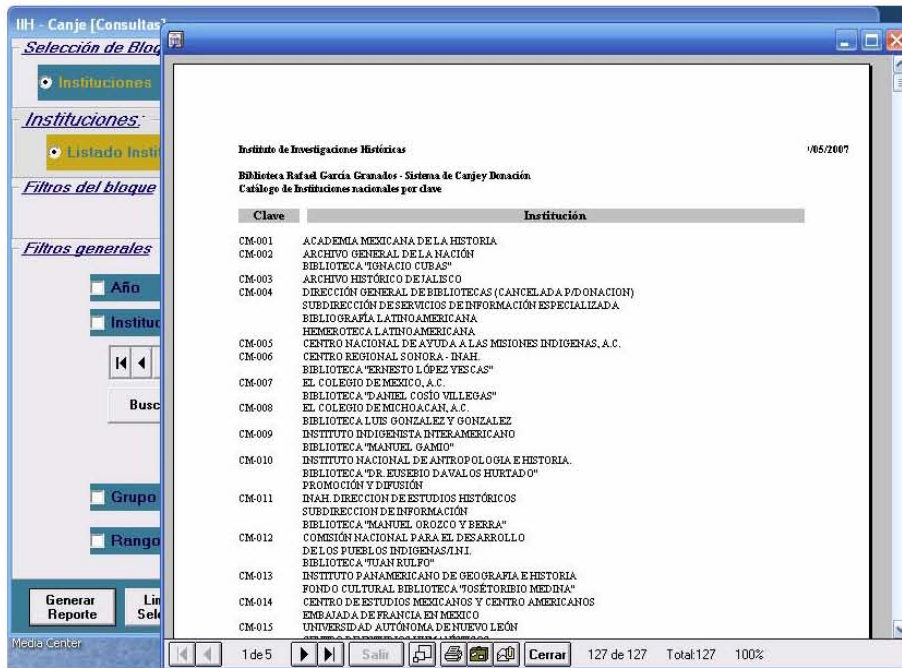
IIH - Canje [Consultas]

Selección de Bloq

Instituciones

Instituciones:

Listado Insti

Filtros del bloque

Filtros generales

Año

Institu

Busc

Grupo

Rango

Generar Reporte

Lin Sele

Media Center

Instituto de Investigaciones Históricas

/05/2007

Biblioteca Rafael García Granados - Sistema de Canjey Donación
Catálogo de Instituciones nacionales por clave

| Clave | Institución |
|---|---|
| CM-001 | ACADEMIA MEXICANA DE LA HISTORIA |
| CM-002 | ARCHIVO GENERAL DE LA NACIÓN |
| | BIBLIOTECA "IGNACIO CUBAS" |
| CM-003 | ARCHIVO HISTÓRICO DE JALISCO |
| CM-004 | DIRECCIÓN GENERAL DE BIBLIOTECAS (CANCELADA P/DONACION) |
| | SUBDIRECCIÓN DE SERVICIOS DE INFORMACIÓN ESPECIALIZADA |
| | BIBLIOGRAFÍA LATINOAMERICANA |
| | HEMEROTECA LATINOAMERICANA |
| CM-005 | CENTRO NACIONAL DE AYUDA A LAS MISIONES INDIGENAS, A.C. |
| CM-006 | CENTRO REGIONAL SONORA - INAH. |
| | BIBLIOTECA "ERNESTO LÓPEZ YESCAS" |
| CM-007 | EL COLEGIO DE MEXICO, A.C. |
| | BIBLIOTECA "DANIEL COSÍO VILLEGAS" |
| CM-008 | EL COLEGIO DE MICHOACAN, A.C. |
| | BIBLIOTECA LUIS GONZALEZ Y GONZALEZ |
| CM-009 | INSTITUTO INDIGENISTA INTERAMERICANO |
| | BIBLIOTECA "MANUEL GAMIO" |
| CM-010 | INSTITUTO NACIONAL DE ANTROPOLOGIA E HISTORIA. |
| | BIBLIOTECA "DR. EUSEBIO DAVALOS HURTADO" |
| | PROMOCIÓN Y DIFUSIÓN |
| CM-011 | INAH. DIRECCION DE ESTUDIOS HISTÓRICOS |
| | SUBDIRECCION DE INFORMACIÓN |
| | BIBLIOTECA "MANUEL OROZCO Y BERRA" |
| CM-012 | COMISIÓN NACIONAL PARA EL DESARROLLO |
| | DE LOS PUEBLOS INDIGENAS/I.N.I. |
| | BIBLIOTECA "JUAN RULFO" |
| CM-013 | INSTITUTO PANAMERICANO DE GEOGRAFIA E HISTORIA |
| | FONDO CULTURAL BIBLIOTECA "JOSÉ TORIBIO MEDINA" |
| CM-014 | CENTRO DE ESTUDIOS MEXICANOS Y CENTRO AMERICANOS |
| | EMBAJADA DE FRANCIA EN MEXICO |
| CM-015 | UNIVERSIDAD AUTÓNOMA DE NUEVO LEÓN |
| | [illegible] |

1 de 5  Salir  Cerrar  127 de 127  Total:127  100%